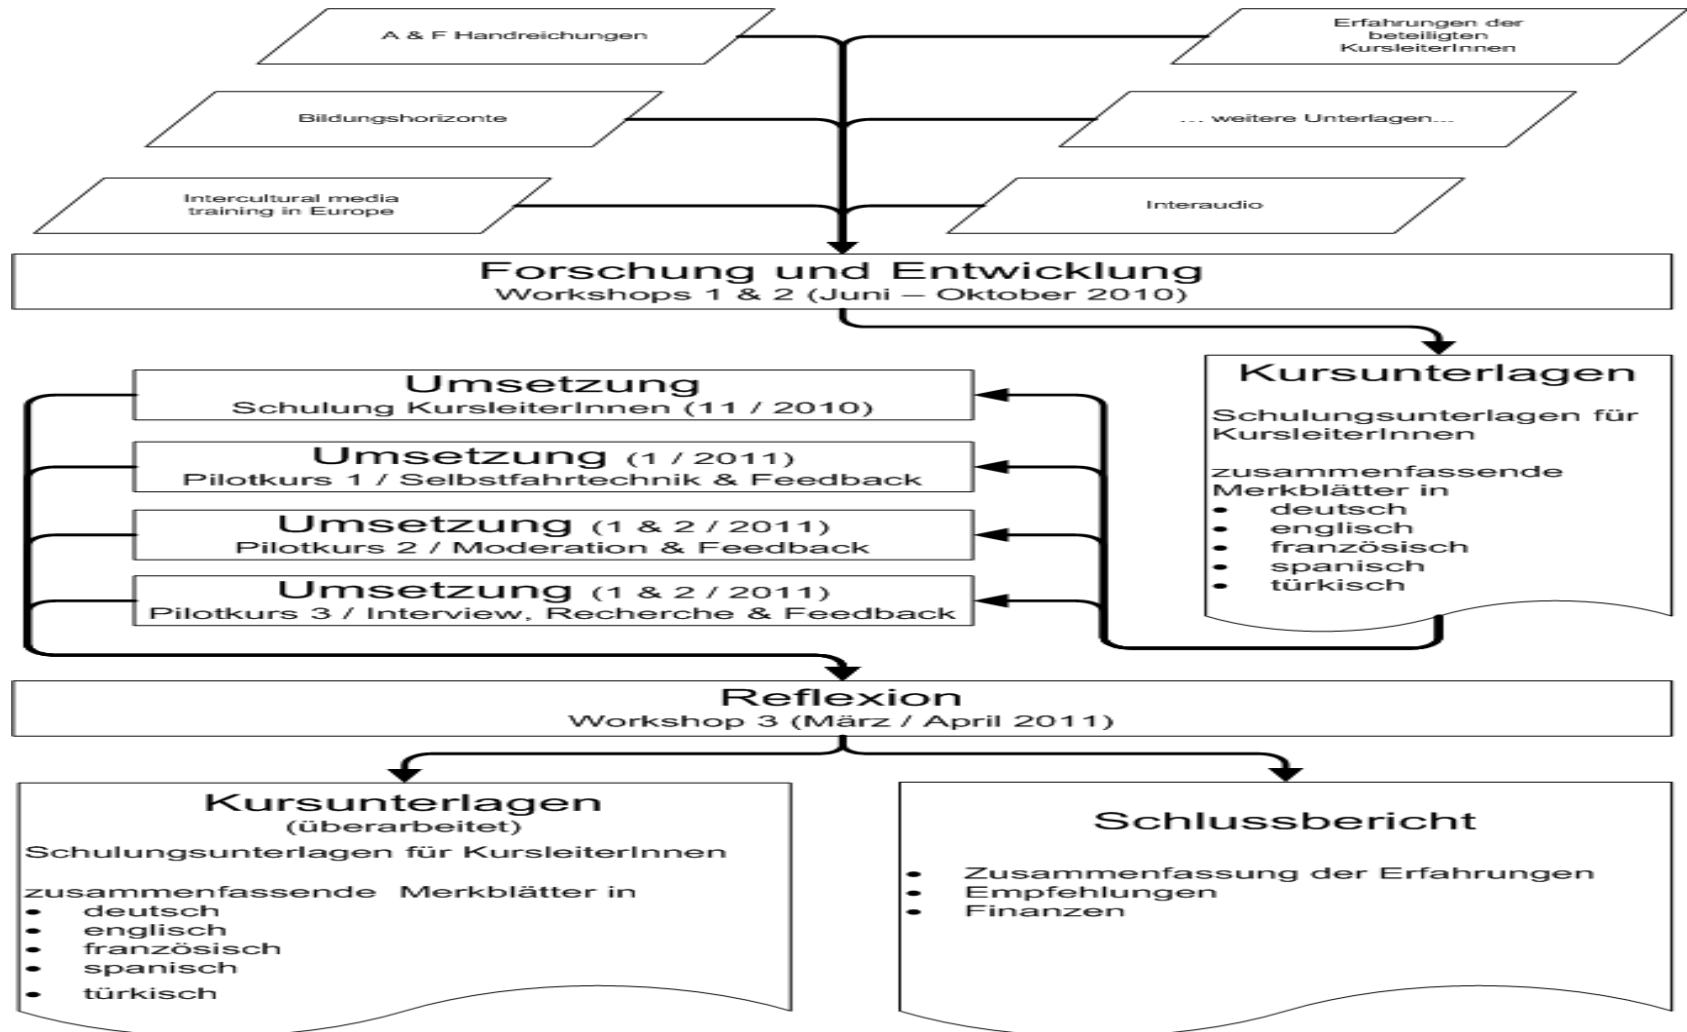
A & F Handreichungen

Erfahrungen der beteiligten KursleiterInnen

Bildungshorizonte

... weitere Unterlagen...

Intercultural media training in Europe

Interaudio

Forschung und Entwicklung
Workshops 1 & 2 (Juni – Oktober 2010)

Kursunterlagen

Schulungsunterlagen für KursleiterInnen

zusammenfassende Merkblätter in
- deutsch
- englisch
- französisch
- spanisch
- türkisch

Umsetzung
Schulung KursleiterInnen (11 / 2010)

Umsetzung (1 / 2011)
Pilotkurs 1 / Selbstfahrtechnik & Feedback

Umsetzung (1 & 2 / 2011)
Pilotkurs 2 / Moderation & Feedback

Umsetzung (1 & 2 / 2011)
Pilotkurs 3 / Interview, Recherche & Feedback

Reflexion
Workshop 3 (März / April 2011)

Kursunterlagen
(überarbeitet)

Schulungsunterlagen für KursleiterInnen

zusammenfassende Merkblätter in
- deutsch
- englisch
- französisch
- spanisch
- türkisch

Schlussbericht

- Zusammenfassung der Erfahrungen
- Empfehlungen
- Finanzen